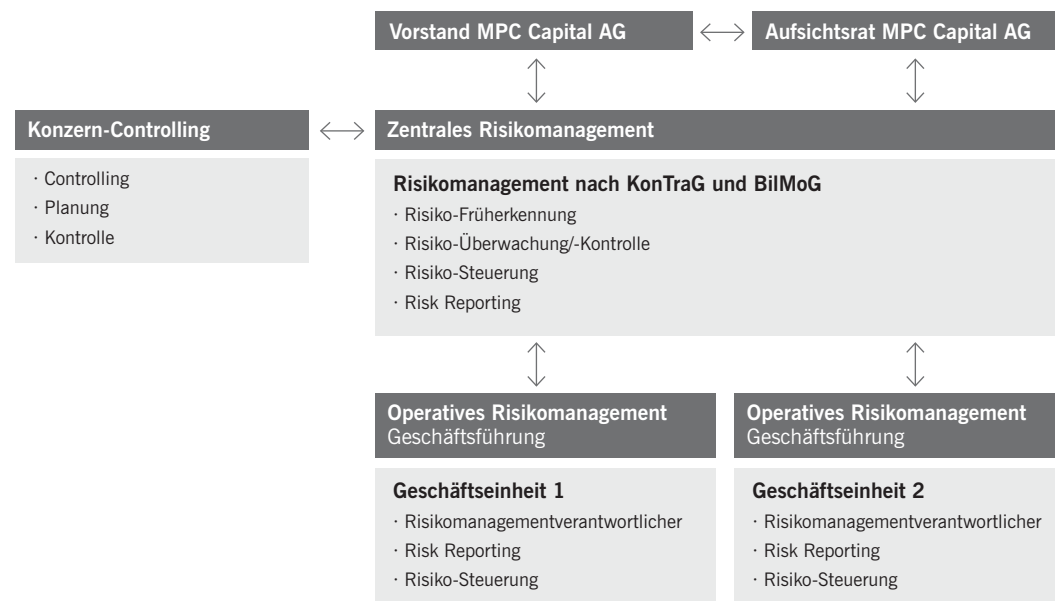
Vorstand MPC Capital AG

Aufsichtsrat MPC Capital AG

Konzern-Controlling

· Controlling
· Planung
· Kontrolle

Zentrales Risikomanagement

Risikomanagement nach KonTraG und BilMoG
· Risiko-Früherkennung
· Risiko-Überwachung/-Kontrolle
· Risiko-Steuerung
· Risk Reporting

Operatives Risikomanagement
Geschäftsführung

Geschäftseinheit 1
· Risikomanagementverantwortlicher
· Risk Reporting
· Risiko-Steuerung

Operatives Risikomanagement
Geschäftsführung

Geschäftseinheit 2
· Risikomanagementverantwortlicher
· Risk Reporting
· Risiko-Steuerung